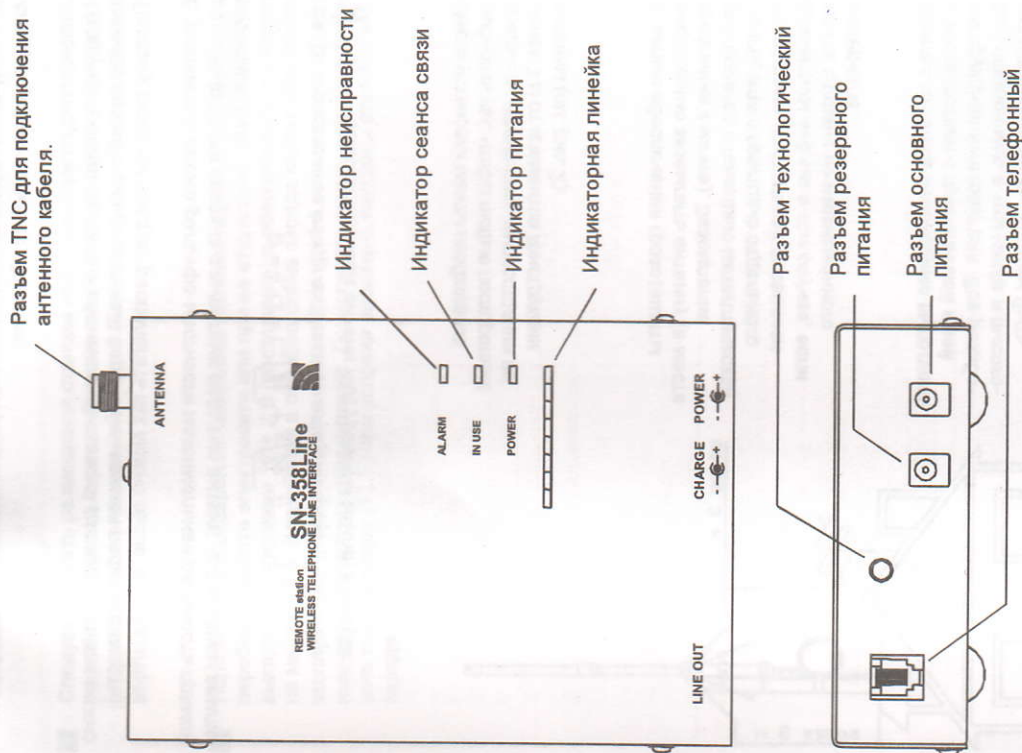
Разъем TNC для подключения антенного кабеля.

Индикатор неисправности

Индикатор сеанса связи

Индикатор питания

Индикаторная линейка

ANTENNA

REMOTE station
WIRELESS TELEPHONE LINE INTERFACE
SN-358Line

ALARM

IN USE

POWER

CHARGE

POWER

LINE OUT

Разъем технологический

Разъем резервного питания

Разъем основного питания

Разъем телефонный